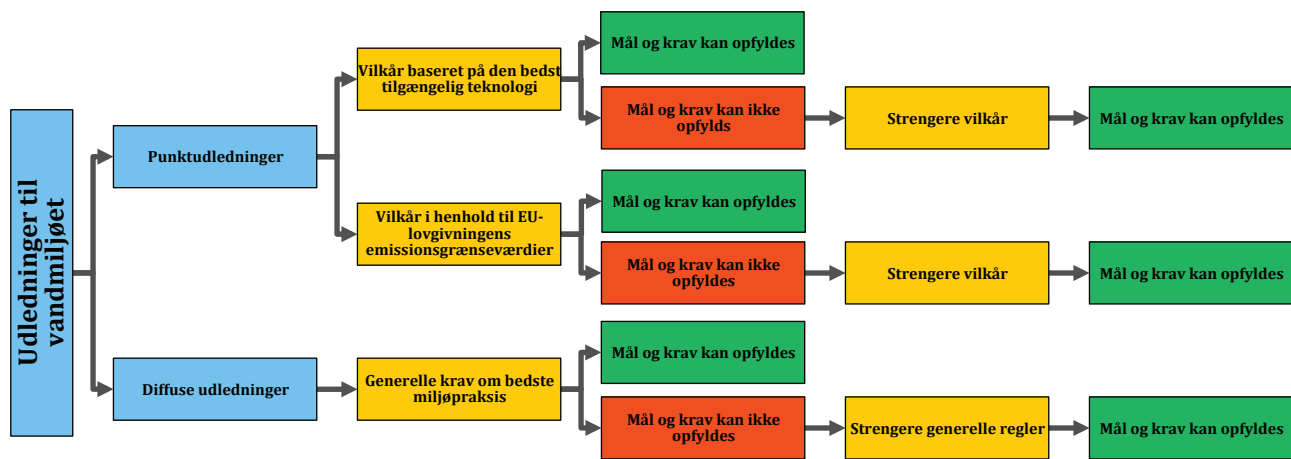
Udledninger til vandmiljøet

Punktudledninger

Vilkår baseret på den bedst tilgængelig teknologi

Mål og krav kan opfyldes

Mål og krav kan ikke opfylds

Strengere vilkår

Mål og krav kan opfyldes

Vilkår i henhold til EU-lovgivningens emissionsgrænseværdier

Mål og krav kan opfyldes

Mål og krav kan ikke opfyldes

Strengere vilkår

Mål og krav kan opfyldes

Diffuse udledninger

Generelle krav om bedste miljøpraksis

Mål og krav kan opfyldes

Mål og krav kan ikke opfyldes

Strengere generelle regler

Mål og krav kan opfyldes